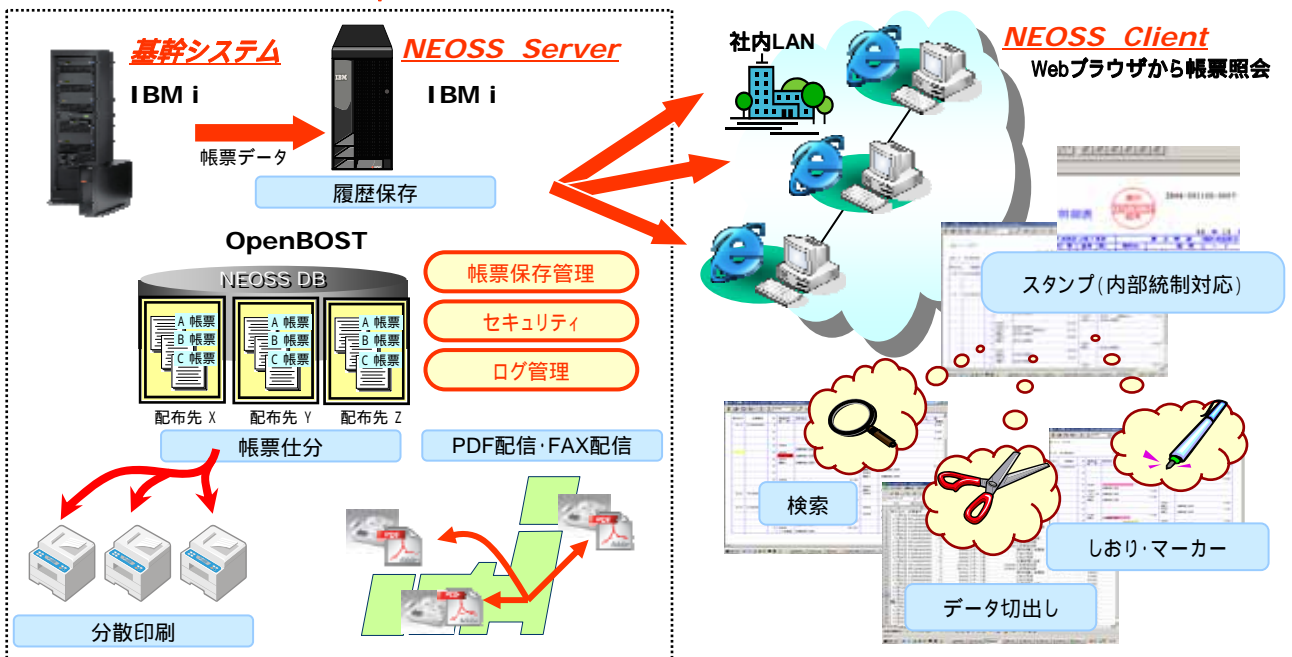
基幹システム
IBM i
帳票データ
NEOSS Server
IBM i
履歴保存
OpenBOST
NEOSS DB
A 帳票
B 帳票
C 帳票
A 帳票
B 帳票
C 帳票
A 帳票
B 帳票
C 帳票
配布先 X
配布先 Y
配布先 Z
帳票仕分
帳票保存管理
セキュリティ
ログ管理
PDF配信･FAX配信
分散印刷
社内LAN
NEOSS Client
Webブラウザから帳票照会
スタンプ(内部統制対応)
検索
しおり･マーカー
データ切出し